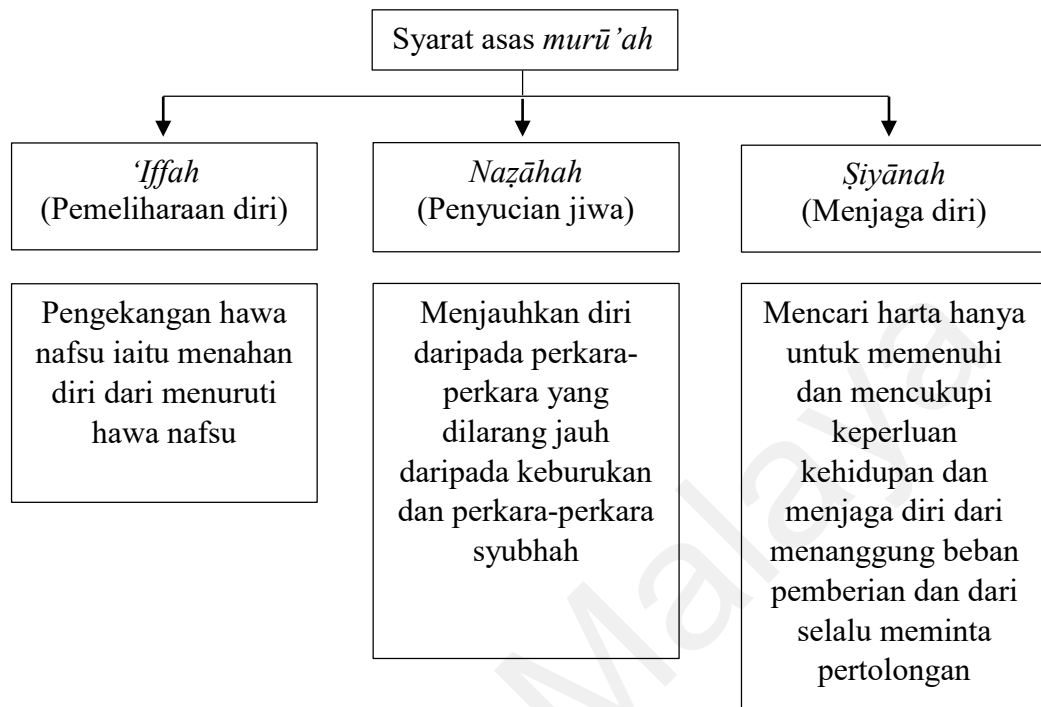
Syarat asas *murū'ah*

*'Iffah* (Pemeliharaan diri)

*Naẓāhah* (Penyucian jiwa)

*Ṣiyānah* (Menjaga diri)

Pengekangan hawa nafsu iaitu menahan diri dari menuruti hawa nafsu

Menjauhkan diri daripada perkara-perkara yang dilarang jauh daripada keburukan dan perkara-perkara syubhah

Mencari harta hanya untuk memenuhi dan mencukupi keperluan kehidupan dan menjaga diri dari menanggung beban pemberian dan dari selalu meminta pertolongan

Malaya